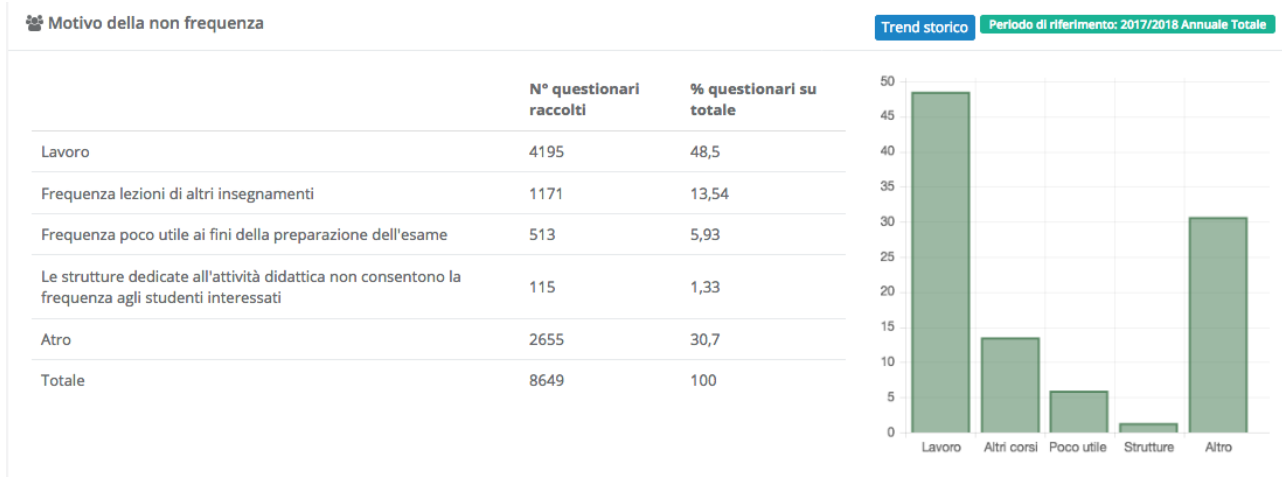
Motivo della non frequenza

Trend storico Periodo di riferimento: 2017/2018 Annuale Totale

| | N° questionari raccolti | % questionari su totale |
|---|---|---|
| Lavoro | 4195 | 48,5 |
| Frequenza lezioni di altri insegnamenti | 1171 | 13,54 |
| Frequenza poco utile ai fini della preparazione dell'esame | 513 | 5,93 |
| Le strutture dedicate all'attività didattica non consentono la frequenza agli studenti interessati | 115 | 1,33 |
| Atro | 2655 | 30,7 |
| Totale | 8649 | 100 |

50
45
40
35
30
25
20
15
10
5
0
Lavoro Altri corsi Poco utile Strutture Altro